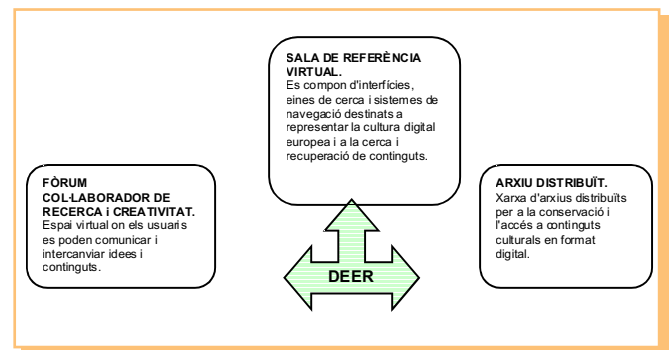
SALA DE REFERÈNCIA VIRTUAL.
Es compon d'interfícies, eines de cerca i sistemes de navegació destinats a representar la cultura digital europea i a la cerca i recuperació de continguts.

FÒRUM COL·LABORADOR DE RECERCA i CREATIVITAT.
Espai virtual on els usuaris es poden comunicar i intercanviar idees i continguts.

DEER

ARXIU DISTRIBUÏT.
Xarxa d'arxius distribuïts per a la conservació i l'accés a continguts culturals en format digital.